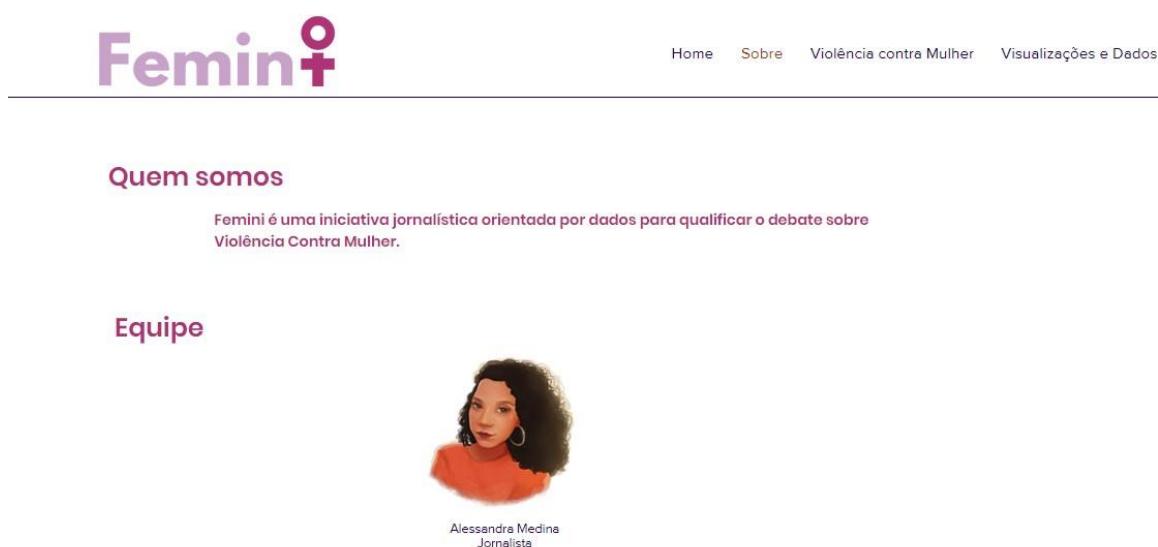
Femini

Home Sobre Violência contra Mulher Visualizações e Dados

Quem somos

Femini é uma iniciativa jornalística orientada por dados para qualificar o debate sobre Violência Contra Mulher.

Equipe

Alessandra Medina
Jornalista